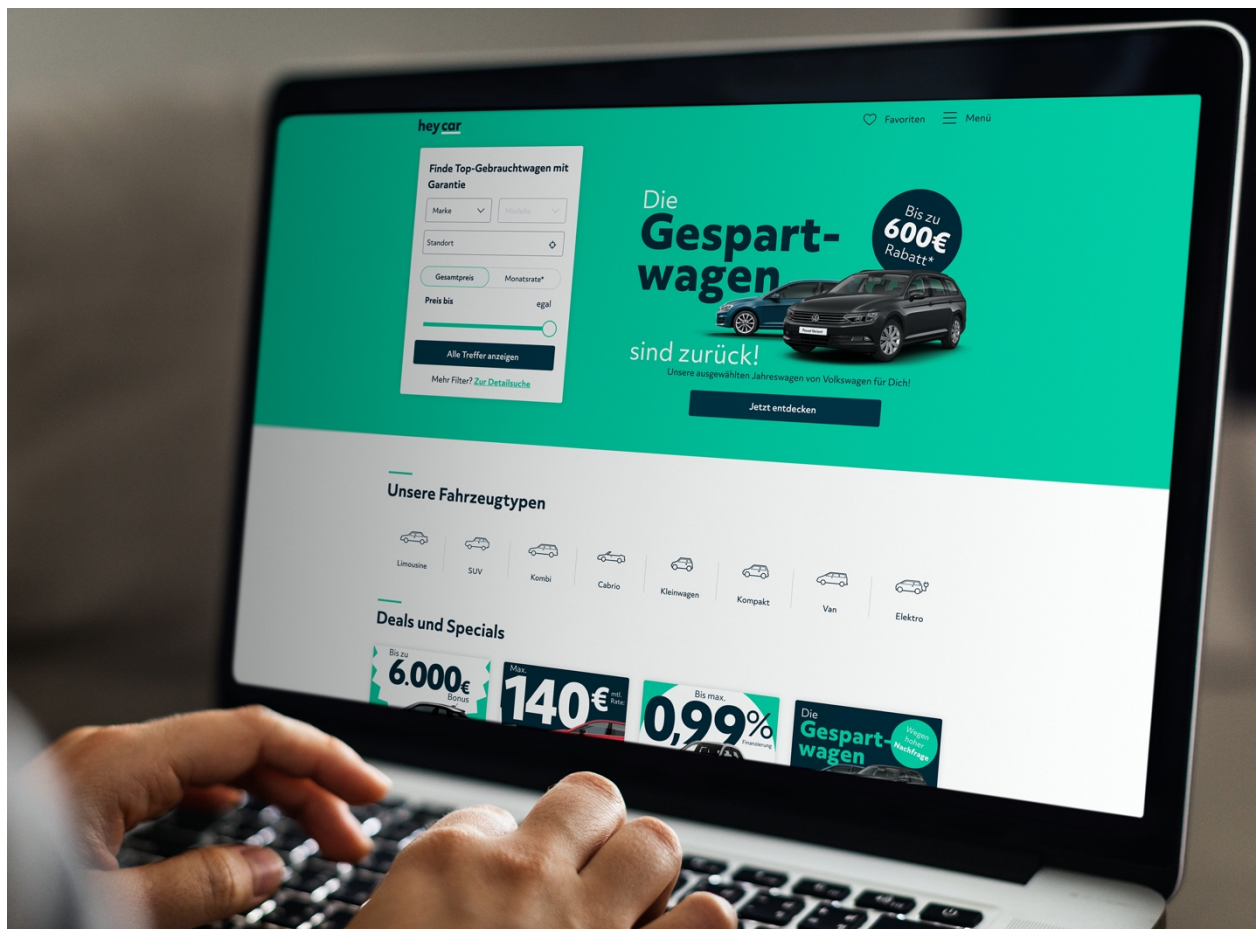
hey car

Favoriten Menü

Finde Top-Gebrauchtwagen mit Garantie

Marke
Modelle

Standort

Gesamtpreis
Monatsrate*

Preis bis
egal

Alle Treffer anzeigen

Mehr Filter? Zur Detailsuche

Die Gespart-wagen sind zurück!

Bis zu 600€ Rabatt*

Unsere ausgewählten Jahreswagen von Volkswagen für Dich!

Jetzt entdecken

Unsere Fahrzeugtypen

Limousine
SUV
Kombi
Cabrio
Kleinwagen
Kompakt
Van
Elektro

Deals und Specials

Bis zu 6.000€ Bonus

Max. 140€ mtl. Rate.

Bis max. 0,99% Finanzierung

Die Gespart-wagen

Wegen hoher Nachfrage